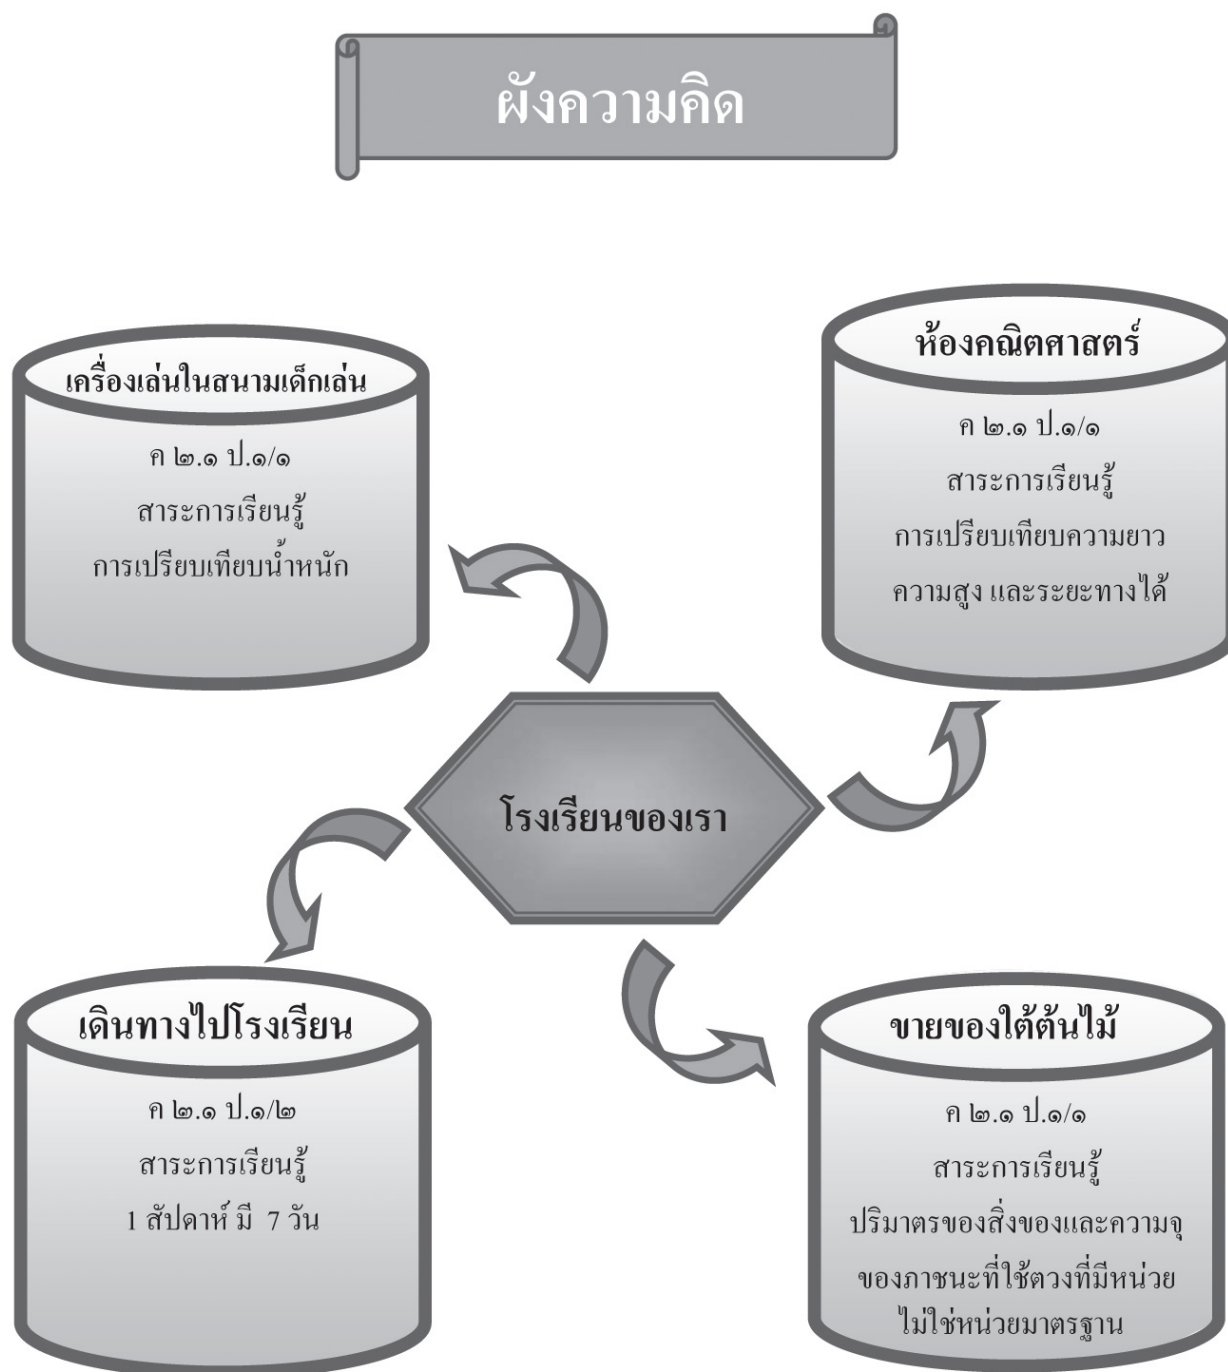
ผังความคิด

เครื่องเล่นในสนามเด็กเล่น

ค ๒.๑ ป.๑/๑

สาระการเรียนรู้

การเปรียบเทียบน้ำหนัก

ห้องคณิตศาสตร์

ค ๒.๑ ป.๑/๑

สาระการเรียนรู้

การเปรียบเทียบความยาว ความสูง และระยะทางได้

โรงเรียนของเรา

เดินทางไปโรงเรียน

ค ๒.๑ ป.๑/๒

สาระการเรียนรู้

1 สัปดาห์ มี 7 วัน

ขายของใต้ต้นไม้

ค ๒.๑ ป.๑/๑

สาระการเรียนรู้

ปริมาตรของสิ่งของและความจุ ของภาชนะที่ใช้ตวงที่มีหน่วย ไม่ใช่หน่วยมาตรฐาน